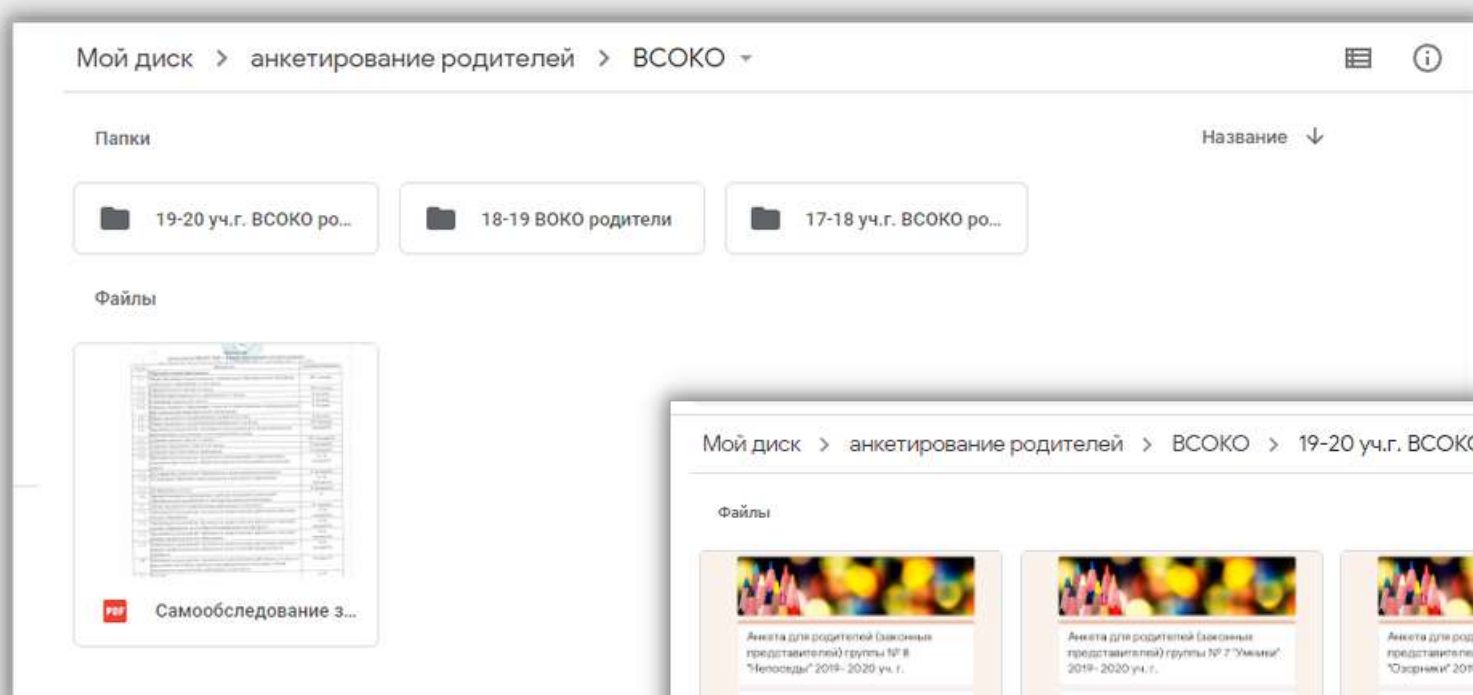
Мой диск > анкетирование родителей > ВСОКО ▾

Папки

Название ↓

19-20 уч.г. ВСОКО ро...

18-19 ВОКО родители

17-18 уч.г. ВСОКО ро...

Файлы

PDF Самообследование з...

Мой диск > анкетирование родителей > ВСОКО > 19-20 уч.г. ВСОК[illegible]

Файлы

Анкета для родителей (законных представителей) группы № 8 "Непоседы" 2019- 2020 уч. г.

Анкета для родителей (законных представителей) группы № 7 "Умники" 2019- 2020 уч. г.

Анкета для род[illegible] представителе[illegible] "Озорники" 201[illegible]